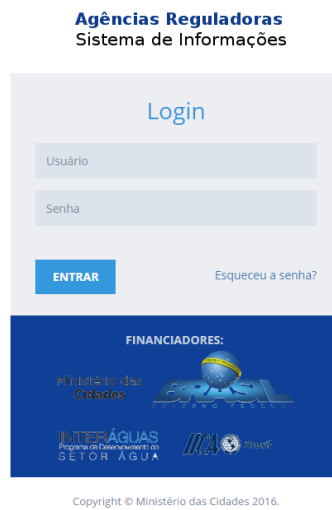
Agências Reguladoras
Sistema de Informações

Login

Usuário

Senha

ENTRAR

Esqueceu a senha?

FINANCIADORES:

Ministério das Cidades

BRASIL
GOVERNO FEDERAL

INTERÁGUAS
Programa de Desenvolvimento do
SETOR ÁGUA

IICA

Brasil

Copyright © Ministério das Cidades 2016.